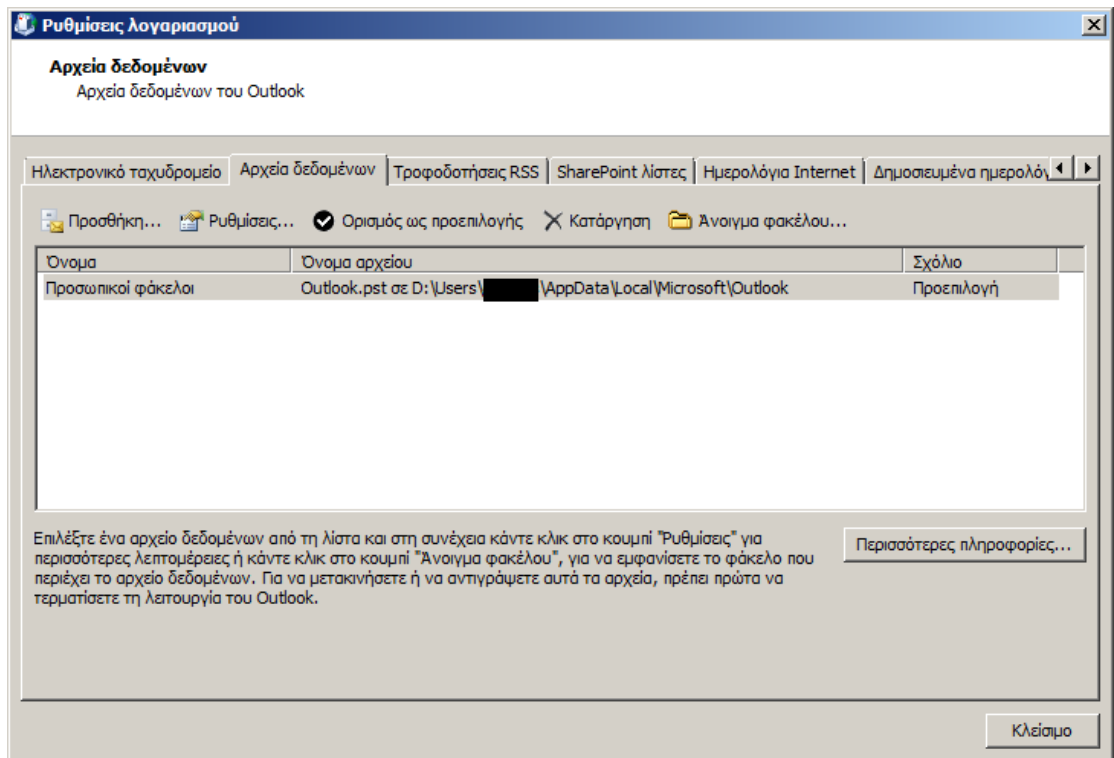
Ρυθμίσεις λογαριασμού

Αρχεία δεδομένων
Αρχεία δεδομένων του Outlook

Ηλεκτρονικό ταχυδρομείο | Αρχεία δεδομένων | Τροφοδοτήσεις RSS | SharePoint λίστες | Ημερολόγια Internet | Δημοσιευμένα ημερολόγ

Προσθήκη... Ρυθμίσεις... Ορισμός ως προεπιλογής Κατάργηση Άνοιγμα φακέλου...

| Όνομα | Όνομα αρχείου | Σχόλιο |
|---|---|---|
| Προσωπικοί φάκελοι | Outlook.pst σε D:\Users\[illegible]\AppData\Local\Microsoft\Outlook | Προεπιλογή |

Επιλέξτε ένα αρχείο δεδομένων από τη λίστα και στη συνέχεια κάντε κλικ στο κουμπί "Ρυθμίσεις" για περισσότερες λεπτομέρειες ή κάντε κλικ στο κουμπί "Άνοιγμα φακέλου", για να εμφανίσετε το φάκελο που περιέχει το αρχείο δεδομένων. Για να μετακινήσετε ή να αντιγράψετε αυτά τα αρχεία, πρέπει πρώτα να τερματίσετε τη λειτουργία του Outlook.

Περισσότερες πληροφορίες...

Κλείσιμο